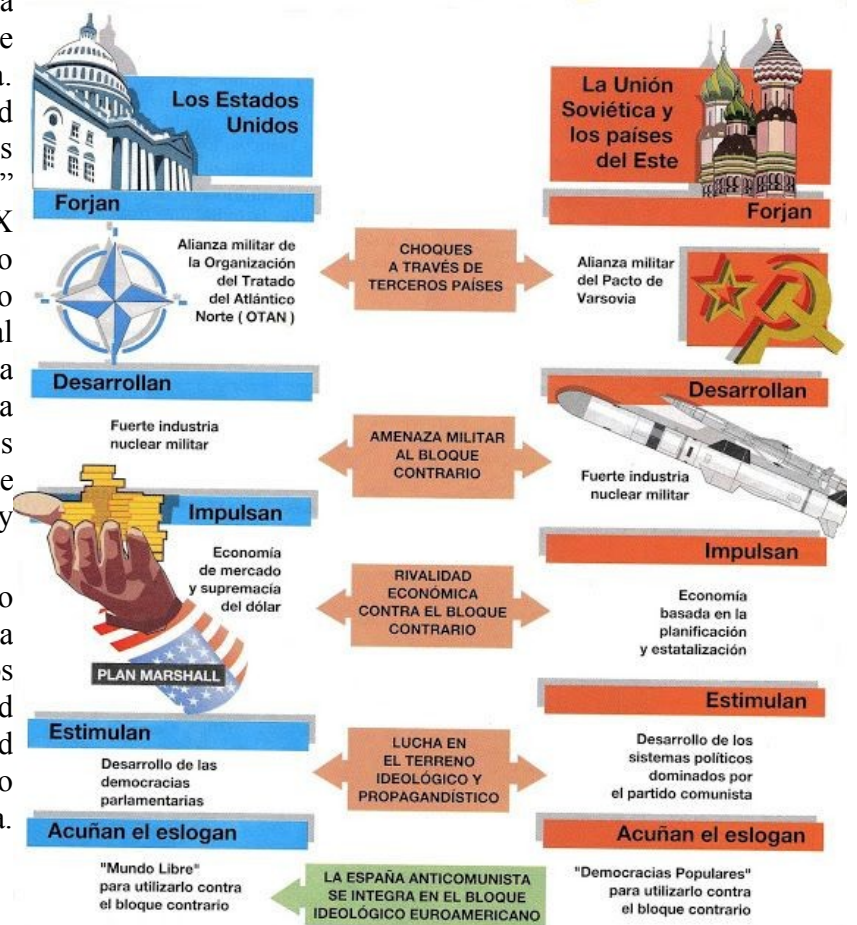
a
e
a.
d
s
”
X
o
o
l
a
a
s
e
y

o
a
s
d
d
o
a.

Los Estados Unidos

Forjan

Alianza militar de la Organización del Tratado del Atlántico Norte ( OTAN )

Desarrollan

Fuerte industria nuclear militar

Impulsan

Economía de mercado y supremacía del dólar

PLAN MARSHALL

Estimulan

Desarrollo de las democracias parlamentarias

Acuñan el eslogan

"Mundo Libre" para utilizarlo contra el bloque contrario

CHOQUES A TRAVÉS DE TERCEROS PAÍSES

AMENAZA MILITAR AL BLOQUE CONTRARIO

RIVALIDAD ECONÓMICA CONTRA EL BLOQUE CONTRARIO

LUCHA EN EL TERRENO IDEOLÓGICO Y PROPAGANDÍSTICO

LA ESPAÑA ANTICOMUNISTA SE INTEGRA EN EL BLOQUE IDEOLÓGICO EUROAMERICANO

La Unión Soviética y los países del Este

Forjan

Alianza militar del Pacto de Varsovia

Desarrollan

Fuerte industria nuclear militar

Impulsan

Economía basada en la planificación y estatalización

Estimulan

Desarrollo de los sistemas políticos dominados por el partido comunista

Acuñan el eslogan

"Democracias Populares" para utilizarlo contra el bloque contrario